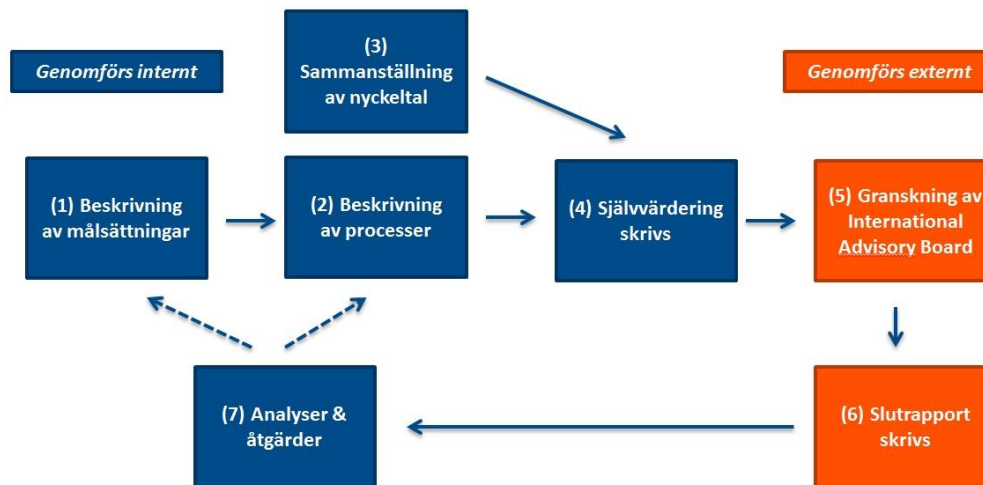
Genomförs internt

(3) Sammanställning av nyckeltal

Genomförs externt

(1) Beskrivning av målsättningar

(2) Beskrivning av processer

(4) Självvärdering skrivs

(5) Granskning av International Advisory Board

(7) Analyser & åtgärder

(6) Slutrapport skrivs